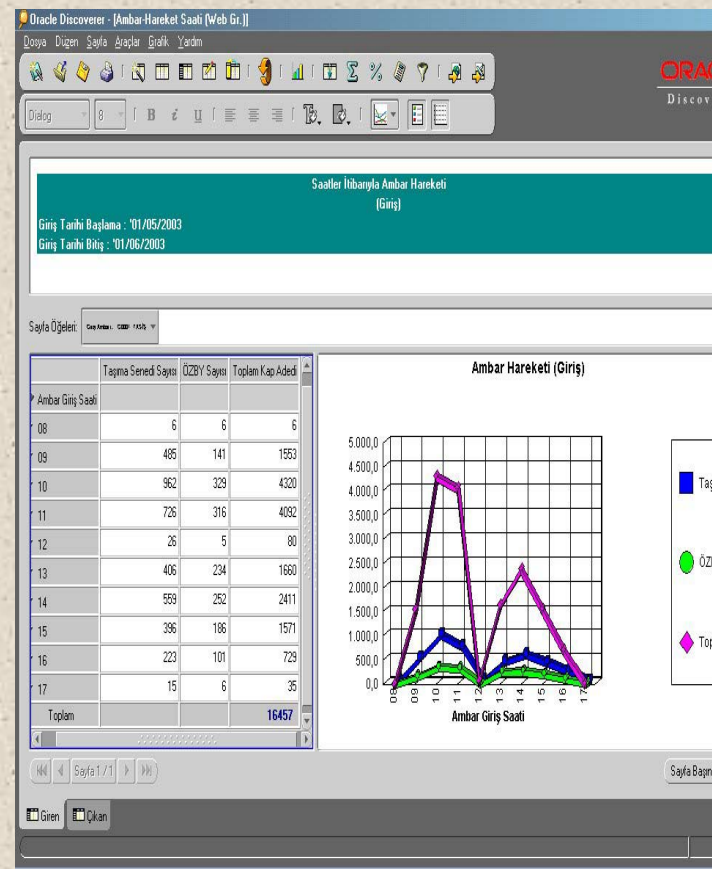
Oracle Discoverer - [Ambar-Hareket Saati (Web Gr.)]

Dosya Düzen Sayfa Araçlar Grafik Yardım

ORAC
Discov

Dialog 8 B i U

Saatler İtibarıyla Ambar Hareketi
(Giriş)

Giriş Tarihi Başlama : '01/05/2003
Giriş Tarihi Bitiş : '01/06/2003

Sayfa Öğeleri: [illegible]

| | Taşıma Senedi Sayısı | ÖZBY Sayısı | Toplam Kap Adedi |
|---|---|---|---|
| Ambar Giriş Saati | | | |
| 08 | 6 | 6 | 6 |
| 09 | 485 | 141 | 1553 |
| 10 | 962 | 329 | 4320 |
| 11 | 726 | 316 | 4092 |
| 12 | 26 | 5 | 80 |
| 13 | 406 | 234 | 1660 |
| 14 | 559 | 252 | 2411 |
| 15 | 396 | 186 | 1571 |
| 16 | 223 | 101 | 729 |
| 17 | 15 | 6 | 35 |
| Toplam | | | 16457 |

Ambar Hareketi (Giriş)

5.000,0
4.500,0
4.000,0
3.500,0
3.000,0
2.500,0
2.000,0
1.500,0
1.000,0
500,0
0,0

08 09 10 11 12 13 14 15 16 17

Ambar Giriş Saati

Taş
ÖZ
Top

Sayfa 1 / 1

Sayfa Başın

Giren Çıkan